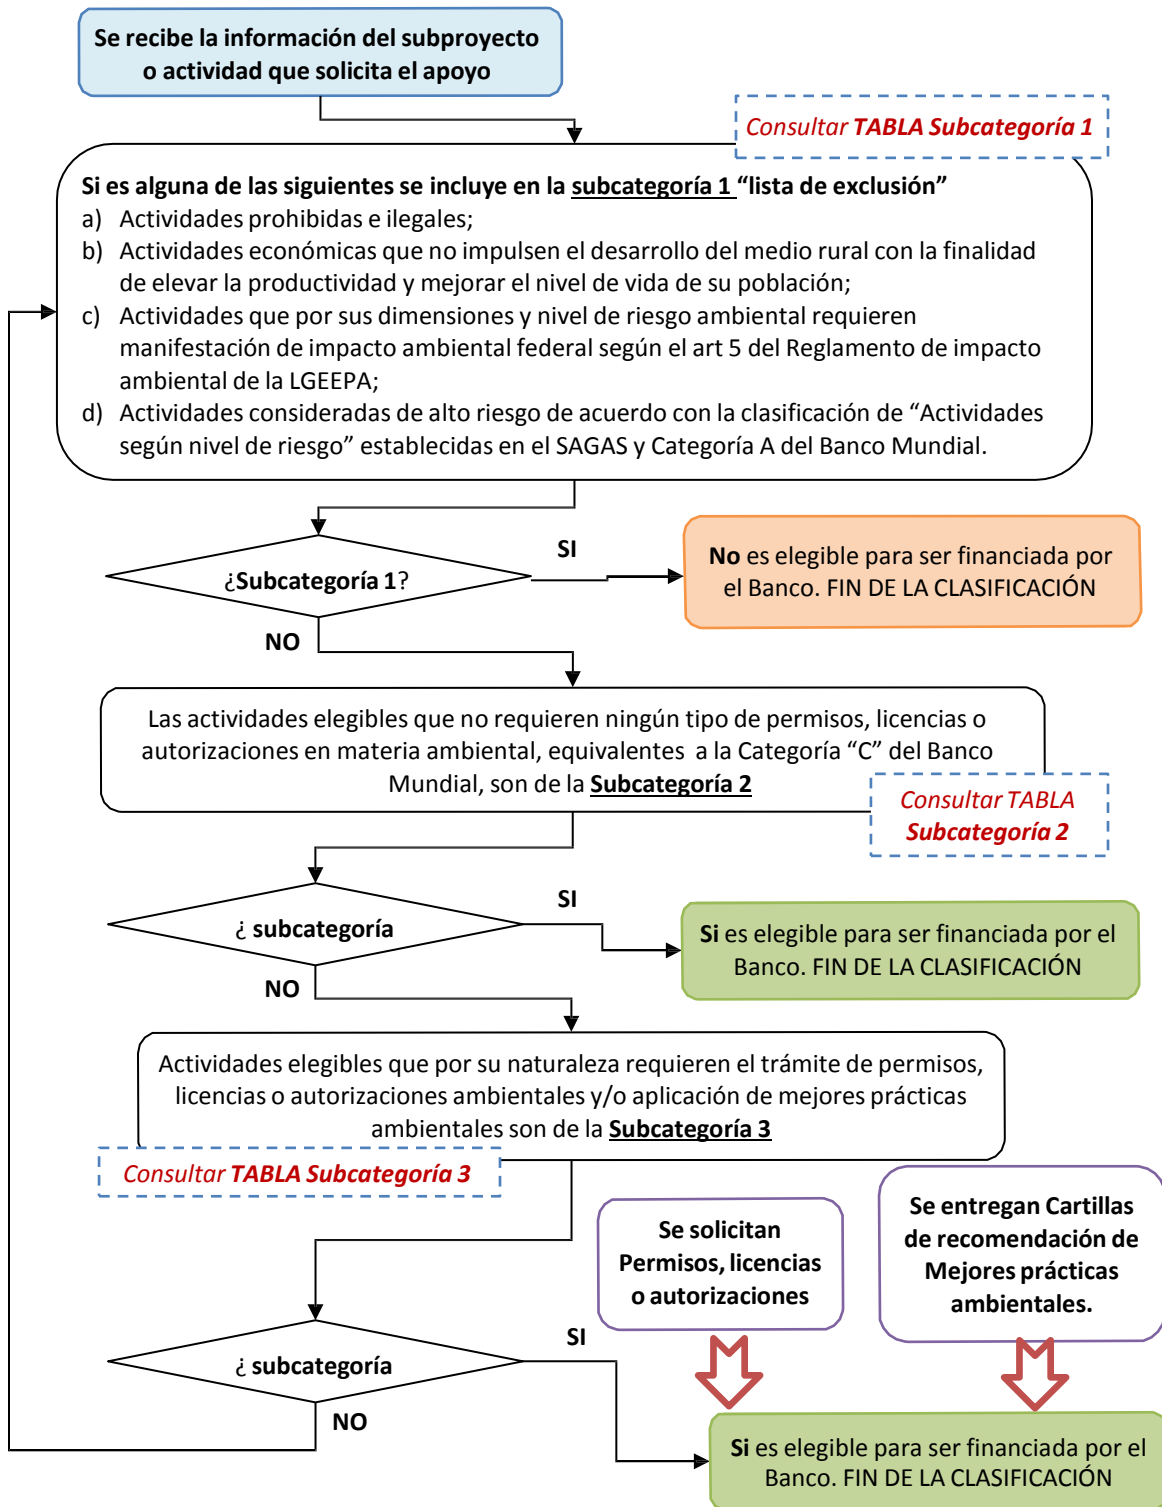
Se recibe la información del subproyecto o actividad que solicita el apoyo

Consultar TABLA Subcategoría 1

Si es alguna de las siguientes se incluye en la subcategoría 1 "lista de exclusión"
a) Actividades prohibidas e ilegales;
b) Actividades económicas que no impulsen el desarrollo del medio rural con la finalidad de elevar la productividad y mejorar el nivel de vida de su población;
c) Actividades que por sus dimensiones y nivel de riesgo ambiental requieren manifestación de impacto ambiental federal según el art 5 del Reglamento de impacto ambiental de la LGEEPA;
d) Actividades consideradas de alto riesgo de acuerdo con la clasificación de "Actividades según nivel de riesgo" establecidas en el SAGAS y Categoría A del Banco Mundial.

¿Subcategoría 1?

SI

No es elegible para ser financiada por el Banco. FIN DE LA CLASIFICACIÓN

NO

Las actividades elegibles que no requieren ningún tipo de permisos, licencias o autorizaciones en materia ambiental, equivalentes a la Categoría "C" del Banco Mundial, son de la Subcategoría 2

Consultar TABLA Subcategoría 2

¿ subcategoría

SI

Si es elegible para ser financiada por el Banco. FIN DE LA CLASIFICACIÓN

NO

Actividades elegibles que por su naturaleza requieren el trámite de permisos, licencias o autorizaciones ambientales y/o aplicación de mejores prácticas ambientales son de la Subcategoría 3

Consultar TABLA Subcategoría 3

Se solicitan Permisos, licencias o autorizaciones

Se entregan Cartillas de recomendación de Mejores prácticas ambientales.

¿ subcategoría

SI

NO

Si es elegible para ser financiada por el Banco. FIN DE LA CLASIFICACIÓN